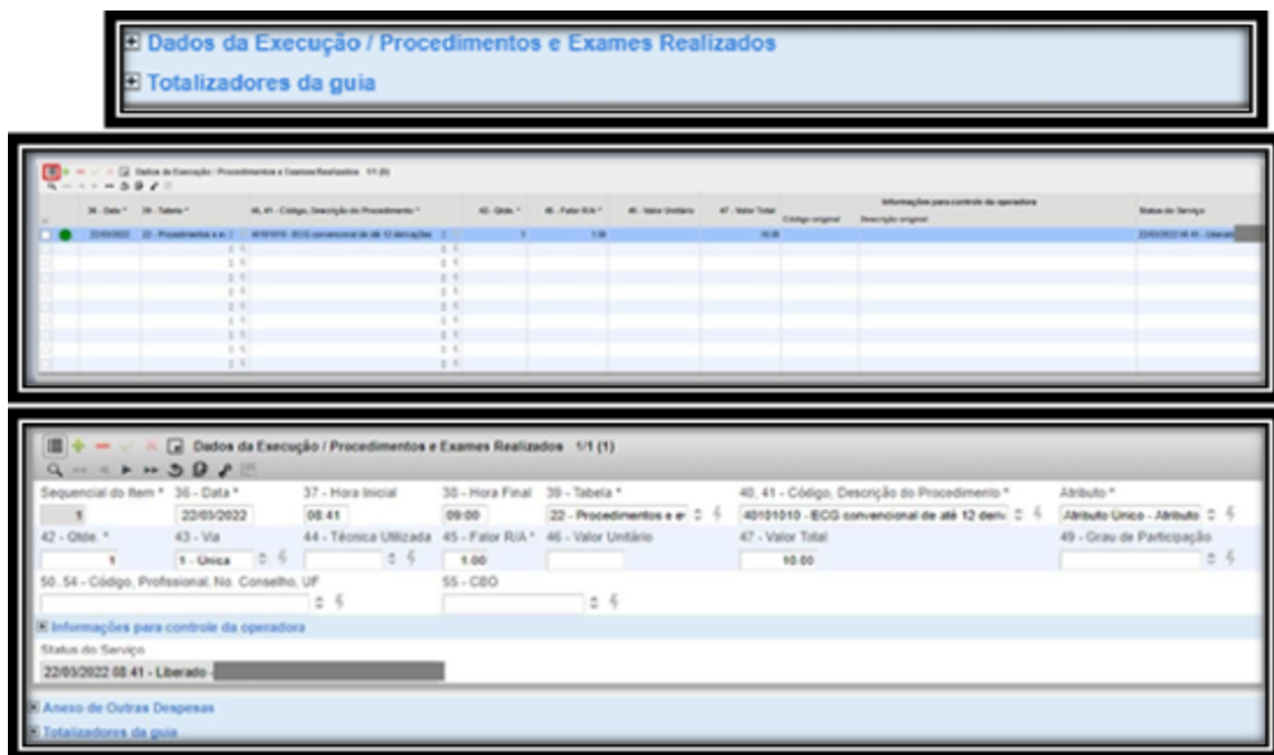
Dados da Execução / Procedimentos e Exames Realizados
Totalizadores da guia

Dados da Execução / Procedimentos e Exames Realizados 1/1 (1)

| | 36 - Data * | 39 - Tabela * | 40, 41 - Código, Descrição do Procedimento * | 42 - Qtde. * | 45 - Fator R/A * | 46 - Valor Unitário | 47 - Valor Total | Informações para controle da operadora Código original | Descrição original | Status do Serviço |
|---|---|---|---|---|---|---|---|---|---|---|
| | 22/03/2022 | 22 - Procedimentos e e | 40101010 - ECG convencional de até 12 derivações | 1 | 1.00 | | 10.00 | | | 22/03/2022 08:41 - Liberado |

Dados da Execução / Procedimentos e Exames Realizados 1/1 (1)

Sequencial do Item * 1
36 - Data * 22/03/2022
37 - Hora Inicial 08:41
38 - Hora Final 09:00
39 - Tabela * 22 - Procedimentos e e
40, 41 - Código, Descrição do Procedimento * 40101010 - ECG convencional de até 12 deriv
Atributo * Atributo Único - Atributo
42 - Qtde. * 1
43 - Via 1 - Única
44 - Técnica Utilizada
45 - Fator R/A * 1.00
46 - Valor Unitário
47 - Valor Total 10.00
49 - Grau de Participação
50..54 - Código, Profissional, No. Conselho, UF
55 - CBO
Informações para controle da operadora
Status do Serviço
22/03/2022 08:41 - Liberado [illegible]
Anexo de Outras Despesas
Totalizadores da guia